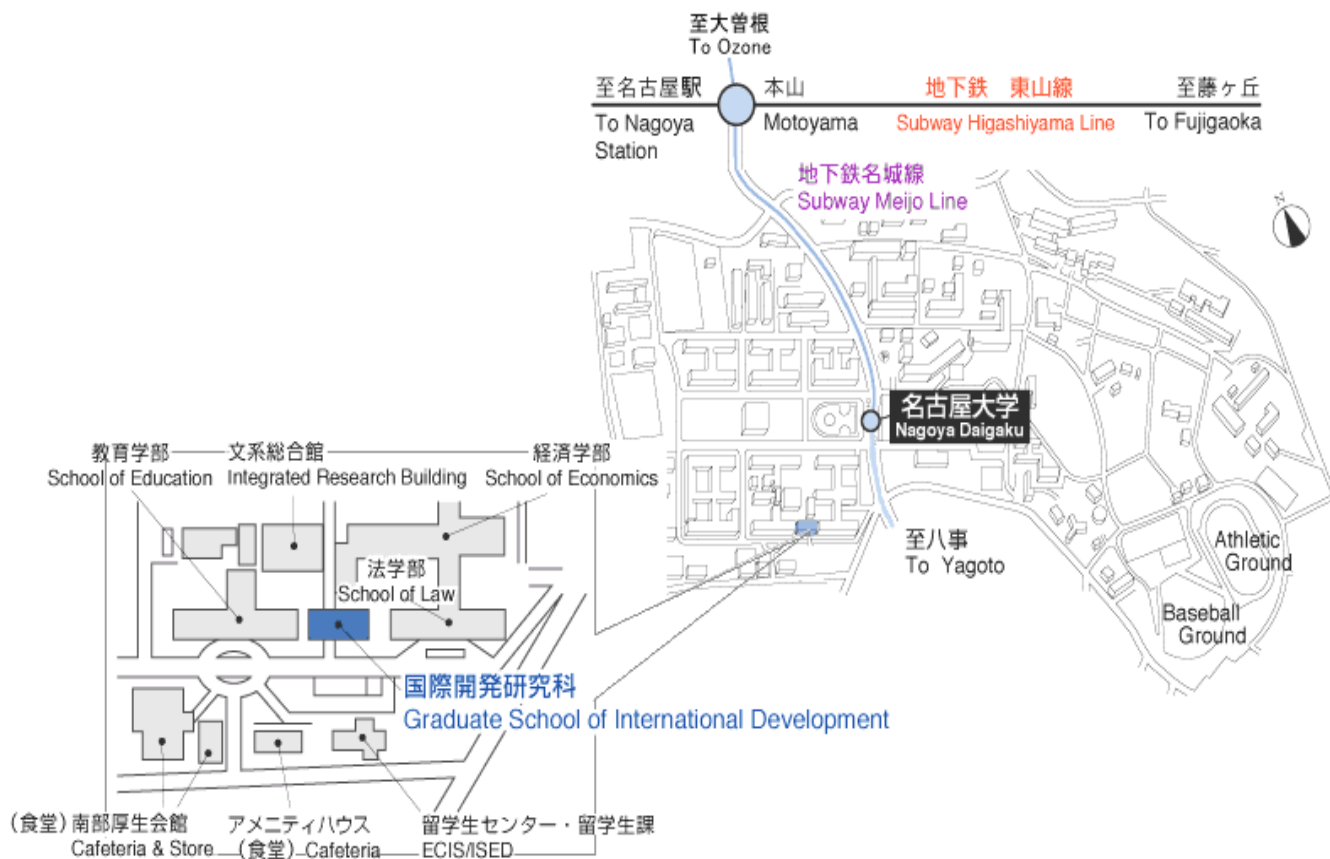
至大曽根
To Ozone

至名古屋駅
To Nagoya Station

本山
Motoyama

地下鉄　東山線
Subway Higashiyama Line

至藤ヶ丘
To Fujigaoka

地下鉄名城線
Subway Meijo Line

N

名古屋大学
Nagoya Daigaku

至八事
To Yagoto

Athletic Ground

Baseball Ground

教育学部
School of Education

文系総合館
Integrated Research Building

経済学部
School of Economics

法学部
School of Law

国際開発研究科
Graduate School of International Development

（食堂）南部厚生会館
Cafeteria & Store

アメニティハウス
（食堂）Cafeteria

留学生センター・留学生課
ECIS/ISED